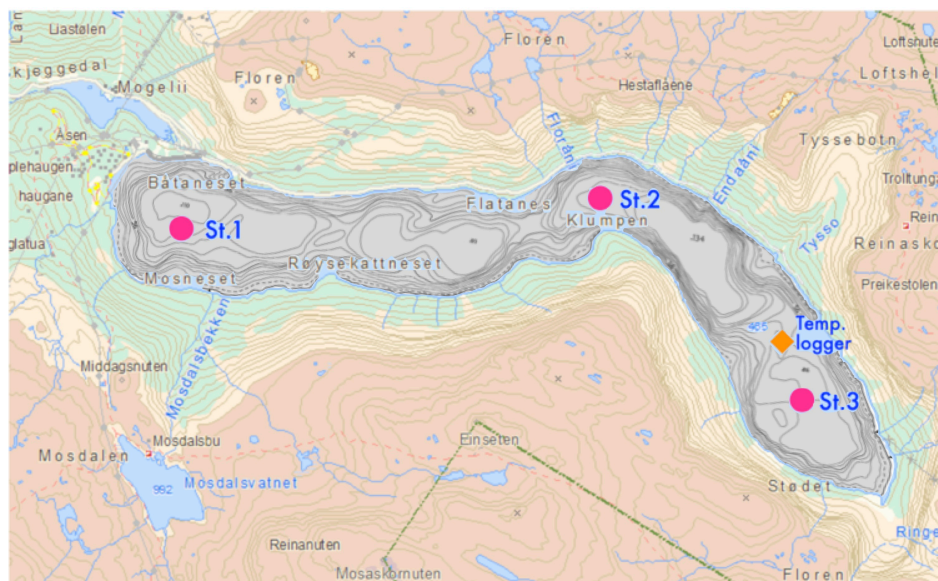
Liastølen
kjeggedal
Mogelii
Floren
Floren
Hestafläene
Loftshus
Loftshel
Åsen
plehaugen
haugane
Båtaneset
St.1
Flatanes
St.2
Klumpen
Floråni
Endaåni
Tyssebotn
Trolltung
Reinaskc
Tysso
glatua
Mosneset
Røysekattneset
-134
Preikestolen
465
Temp. logger
St.3
Middagsnuten
Mosdalsbekken
Mosdalsbu
Mosdalen
992
Mosdalsvatnet
Einseten
Stødet
Ringe
Reinanuten
Mosaskornuten
Floren